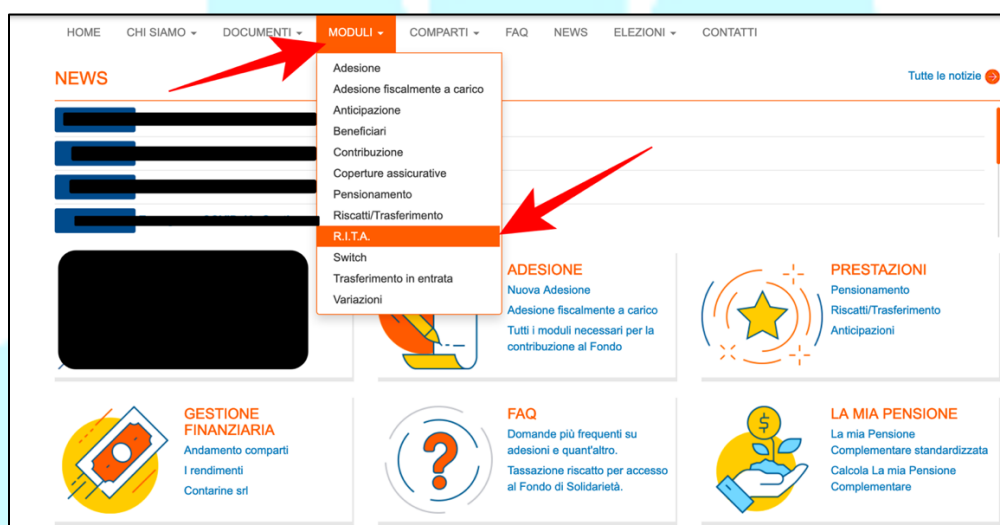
HOME CHI SIAMO ▾ DOCUMENTI ▾ MODULI ▾ COMPARTI ▾ FAQ NEWS ELEZIONI ▾ CONTATTI

NEWS

Tutte le notizie

Adesione
Adesione fiscalmente a carico
Anticipazione
Beneficiari
Contribuzione
Coperture assicurative
Pensionamento
Riscatti/Trasferimento
R.I.T.A.
Switch
Trasferimento in entrata
Variazioni

ADESIONE
Nuova Adesione
Adesione fiscalmente a carico
Tutti i moduli necessari per la contribuzione al Fondo

PRESTAZIONI
Pensionamento
Riscatti/Trasferimento
Anticipazioni

GESTIONE FINANZIARIA
Andamento comparti
I rendimenti
Contarine srl

FAQ
Domande più frequenti su adesioni e quant'altro.
Tassazione riscatto per accesso al Fondo di Solidarietà.

LA MIA PENSIONE
La mia Pensione Complementare standardizzata
Calcola La mia Pensione Complementare